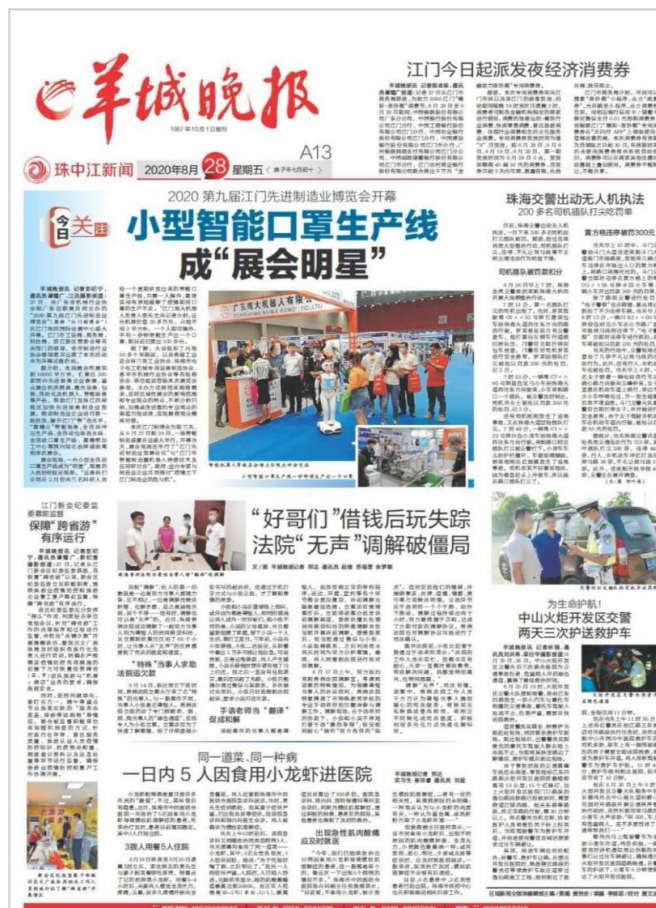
羊城晚报
1957年10月1日创刊

江门今日起派发夜经济消费券

珠中江新闻 2020年8月28日 星期五 A13

2020 第九届江门先进制造业博览会开幕

今日关注

小型智能口罩生产线成"展会明星"

江门新会纪委监委暑期监督
保障"跨省游"有序运行

"好哥们"借钱后玩失踪
法院"无声"调解破僵局

"特殊"当事人求助法院出文题

手语老师当"翻译"促成和解

珠海交警出动无人机执法
200多名司机逼队打决吃罚单

为生命护航!
中山火炬开发区交警两天三次护送救护车

同一道菜、同一种病
一日内5人因食用小龙虾进医院

3路人用餐5人住院

出现急性肌肉酸痛应及时就医

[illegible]